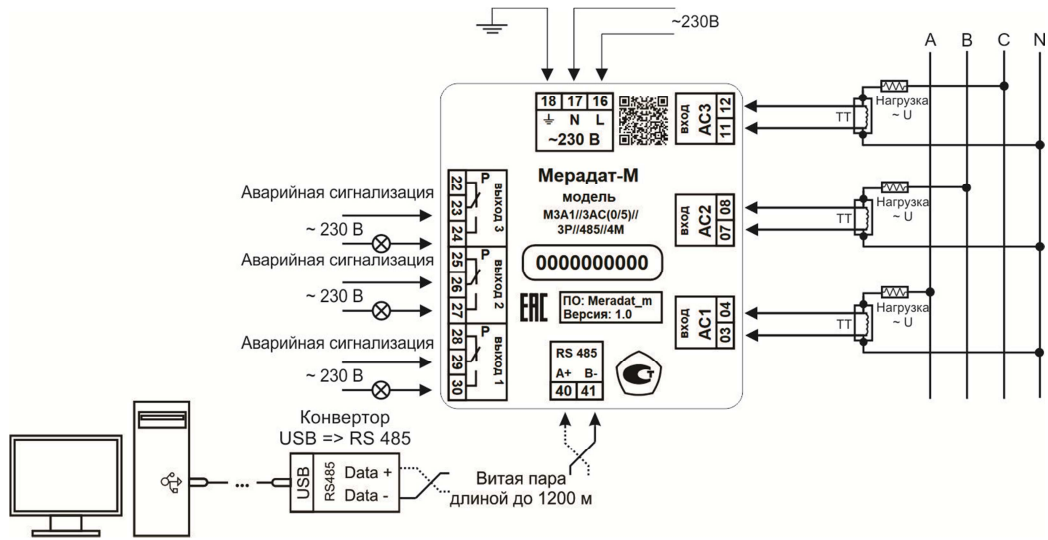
~230В

A B C N

18 17 16
N L
~230 В

вход АС3 12 11

ТТ
Нагрузка ~ U

Мерадат-М
модель
М3А1//3АС(0/5)//3Р//485//4М

Аварийная сигнализация
~ 230 В

Р выход 3 22 23 24

вход АС2 08 07

ТТ
Нагрузка ~ U

Аварийная сигнализация
~ 230 В

Р выход 2 25 26 27

0000000000

EAC

ПО: Meradat_m
Версия: 1.0

вход АС1 04 03

ТТ
Нагрузка ~ U

Аварийная сигнализация
~ 230 В

Р выход 1 28 29 30

RS 485
A+ B-
40 41

Конвертор
USB => RS 485

USB RS485 Data + Data -

Витая пара
длиной до 1200 м